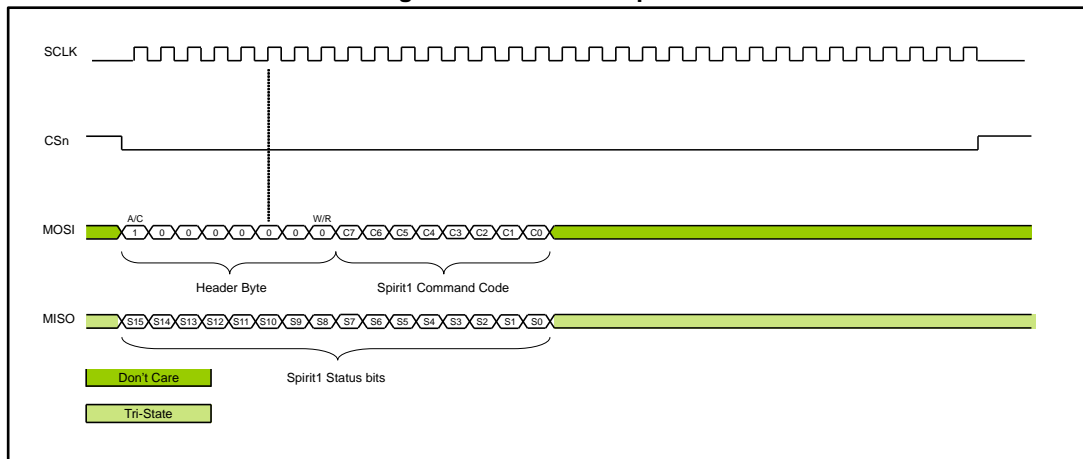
SCLK

CSn

A/C

W/R

MOSI

1 0 0 0 0 0 0 0 C7 C6 C5 C4 C3 C2 C1 C0

Header Byte

Spirit1 Command Code

MISO

S15 S14 S13 S12 S11 S10 S9 S8 S7 S6 S5 S4 S3 S2 S1 S0

Don't Care

Spirit1 Status bits

Tri-State